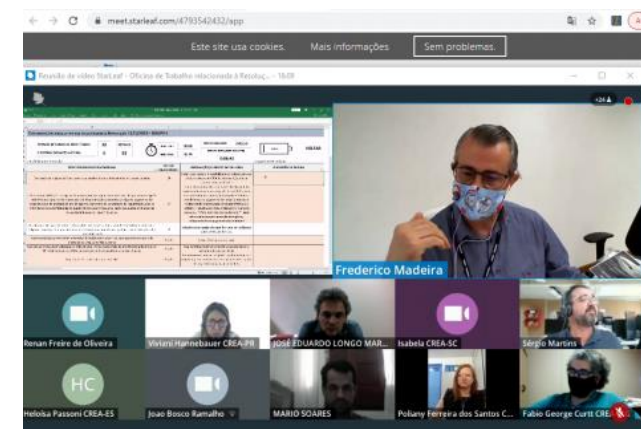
meet.starleaf.com/4793542432/app

Este site usa cookies. Mais informações Sem problemas.

Reunião de vídeo StarLeaf - Oficina de Trabalho relacionada à Resoluç... - 16:09

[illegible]

Frederico Madeira

Renan Freire de Oliveira

Viviani Hannebauer CREA-PR

JOSE EDUARDO LONGO MAR...

Isabela CREA-SC

Sérgio Martins

HC

Heloisa Passoni CREA-ES

Joao Bosco Ramalho

MARIO SOARES

Poliany Ferreira dos Santos C...

Fabio George Curtt CREA